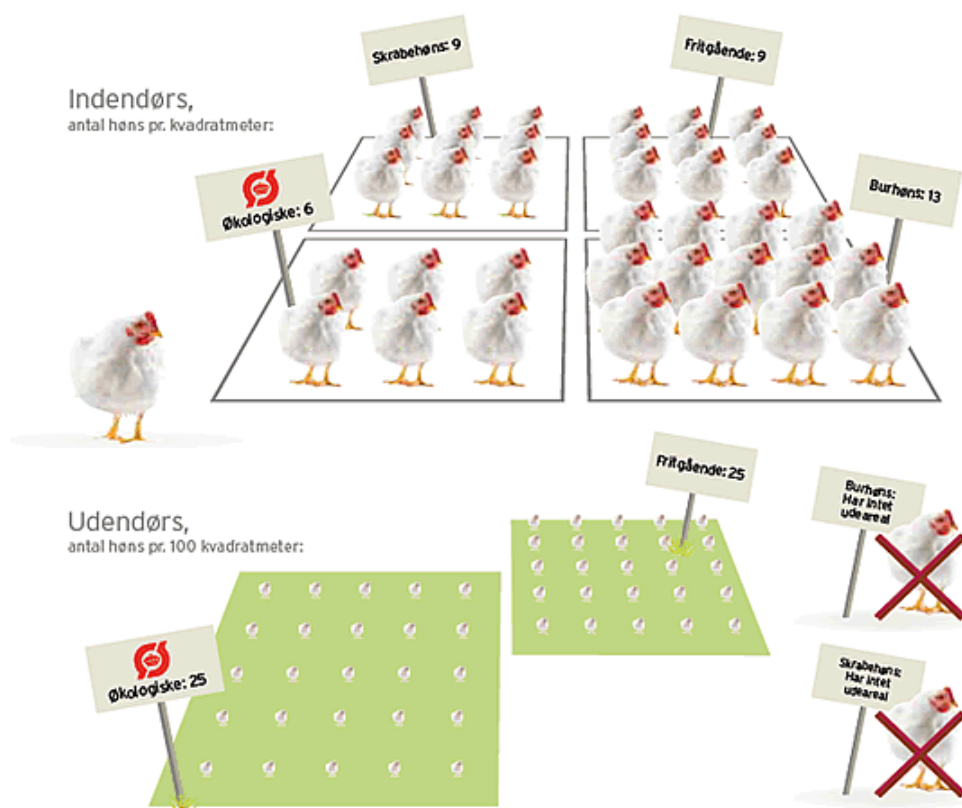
Indendørs,
antal høns pr. kvadratmeter:

Skrabehøns: 9

Fritgående: 9

Økologiske: 6

Burhøns: 13

Udendørs,
antal høns pr. 100 kvadratmeter:

Fritgående: 25

Burhøns: Har intet udeareal

Økologiske: 25

Skrabehøns: Har intet udeareal